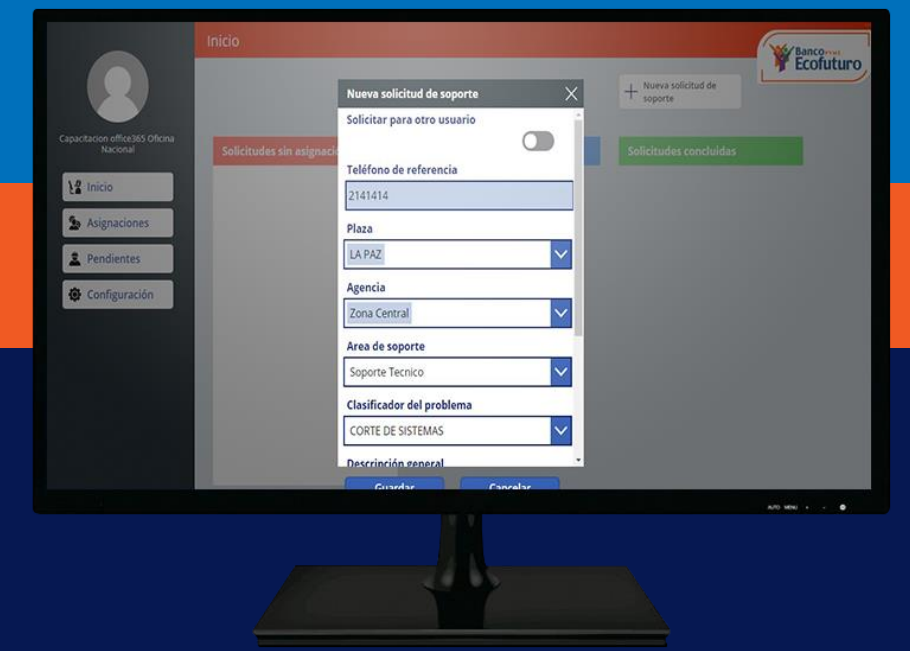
Inicio

Banco PyME Ecofuturo

Capacitacion office365 Oficina Nacional

Inicio

Asignaciones

Pendientes

Configuración

+ Nueva solicitud de soporte

Solicitudes sin asignaci

Solicitudes concluidas

Nueva solicitud de soporte

Solicitar para otro usuario

Teléfono de referencia

2141414

Plaza

LA PAZ

Agencia

Zona Central

Area de soporte

Soporte Tecnico

Clasificador del problema

CORTE DE SISTEMAS

Descripción general

Guardar

Cancelar

AUTO MENU + -